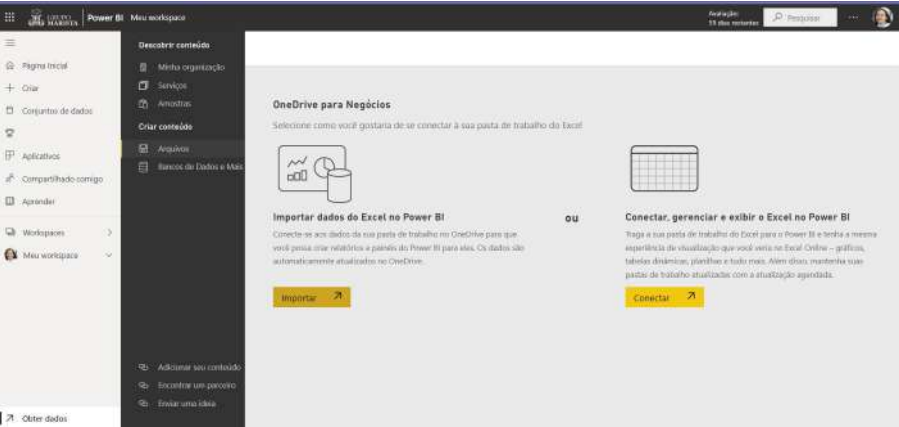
GRUPO MARISTA | Power BI Meu workspace

Avaliação 11 dias restantes

Pesquisar

...

Página Inicial

Criar

Conjuntos de dados

Aplicativos

Compartilhado comigo

Aprender

Workspaces

Meu workspace

Obter dados

Descobrir conteúdo

Minha organização

Serviços

Amostras

Criar conteúdo

Arquivos

Bancos de Dados e Mais

Adicionar seu conteúdo

Encontrar um parceiro

Enviar uma ideia

OneDrive para Negócios

Selecione como você gostaria de se conectar à sua pasta de trabalho do Excel

Importar dados do Excel no Power BI

Conecte-se aos dados da sua pasta de trabalho no OneDrive para que você possa criar relatórios e painéis do Power BI para eles. Os dados são automaticamente atualizados no OneDrive.

Importar

ou

Conectar, gerenciar e exibir o Excel no Power BI

Traga a sua pasta de trabalho do Excel para o Power BI e tenha a mesma experiência de visualização que você veria no Excel Online – gráficos, tabelas dinâmicas, planilhas e tudo mais. Além disso, mantenha suas pastas de trabalho atualizadas com a atualização agendada.

Conectar